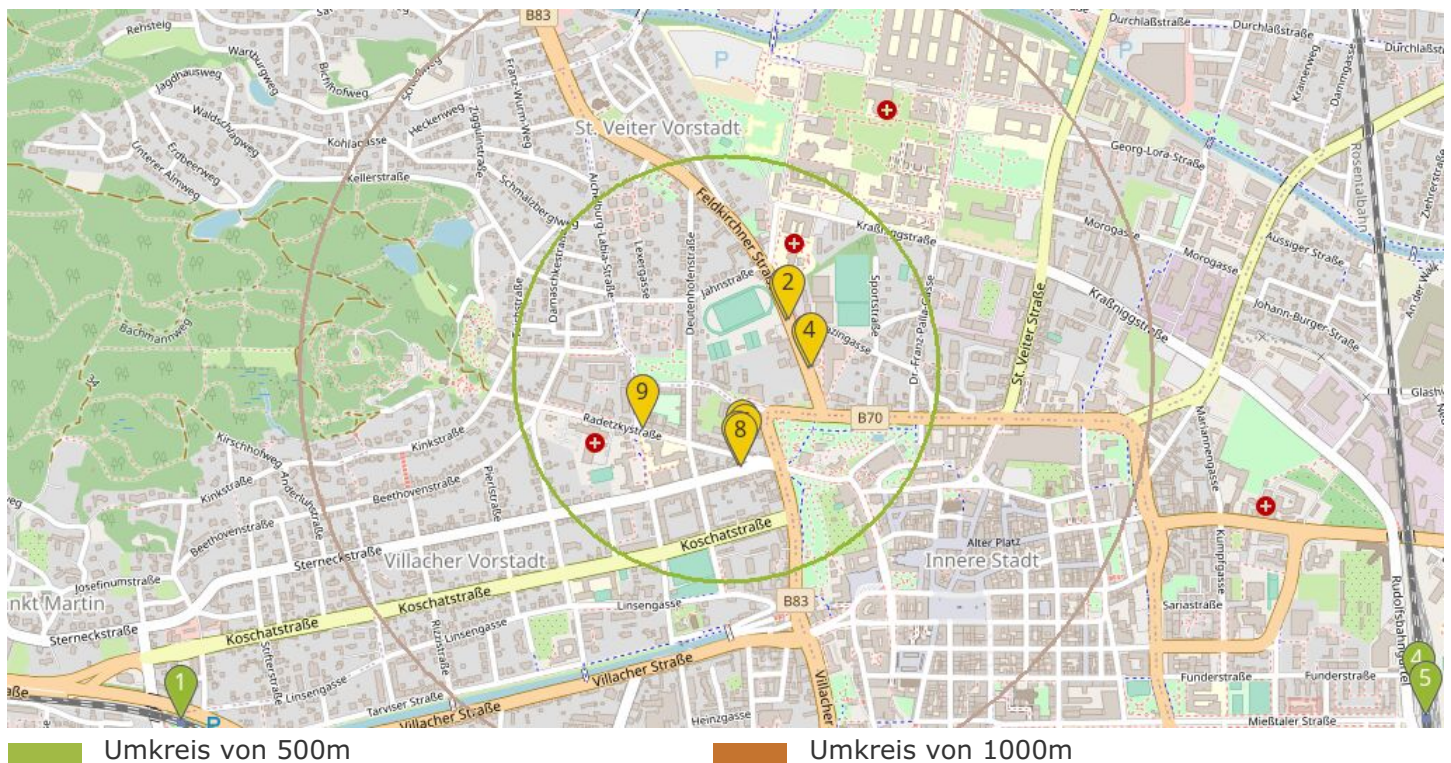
B83
Rehsteig
Wartburgweg
Jagdhausweg
Bichlhofweg
Schloßweg
Franz-Wurm-Weg
Durchlaßstraße
Durchlaßstraße
Durchlaßstraße
Kranewitweg
Dammgasse
Waldschlagweg
Heckenweg
Zigguln straße
Kohlagasse
St. Veiter Vorstadt
Erdbeerweg
Unterer Almweg
Kellerstraße
Schmalzbergweg
Georg-Lora-Straße
Rosentalbahn
Achatzburg-Laiba-Straße
Lexergasse
Deutenhofenstraße
Feldkirchner Straße
Kraßniggstraße
Morogasse
Morogasse
Aussiger Straße
Damaschkestraße
Jahnstraße
Sportstraße
Dr.-Franz-Palla-Gasse
St. Veiter Straße
Kraßniggstraße
Johann-Burger-Straße
An der Walk
Bachmannweg
Gazingasse
Glashü
9
2
4
8
Radetzkystraße
B70
Kinkstraße
Kirschhofweg
Kinkstraße
Anderluhstraße
Beethovenstraße
Pierlstraße
Mariannengasse
Beethovenstraße
Sterneckstraße
Koschatstraße
Alter Platz
Innere Stadt
Villacher Vorstadt
Kumpfgasse
Josefinumstraße
nkt Martin
Koschatstraße
Linsengasse
B83
Sariastraße
Rudolfsbahngürtel
Sterneckstraße
Koschatstraße
Ritzstraße
Linsengasse
Villacher Straße
Funderstraße
Funderstraße
1
Stifterstraße
Linsengasse
Tarviser Straße
Villacher Straße
Heinzgasse
Villacher
Mießtaler Straße
4
5
aße
Umkreis von 500m
Umkreis von 1000m